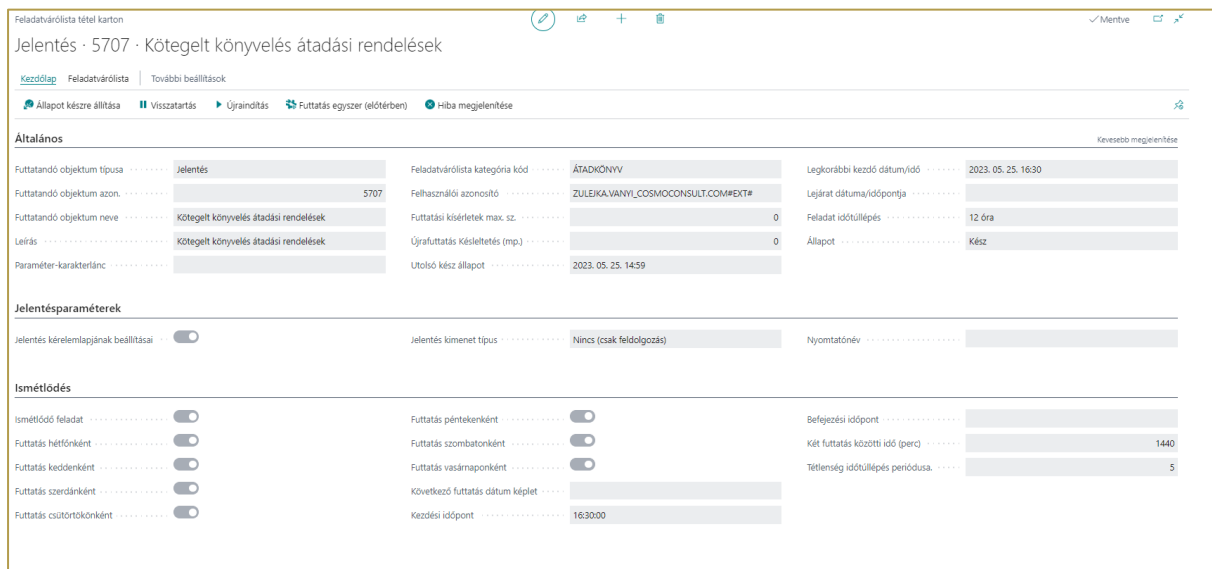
Feladatvárólista tétel karton

✓Mentve

Jelentés · 5707 · Kötegelt könyvelés átadási rendelések

Kezdőlap Feladatvárólista | További beállítások

Állapot készre állítása | Visszatartás | Újraindítás | Futtatás egyszer (előtérben) | Hiba megjelenítése

Általános

Kevesebb megjelenítése

Futtatandó objektum típusa: Jelentés
Futtatandó objektum azon.: 5707
Futtatandó objektum neve: Kötegelt könyvelés átadási rendelések
Leírás: Kötegelt könyvelés átadási rendelések
Paraméter-karakterlánc:

Feladatvárólista kategória kód: ÁTADKÖNYV
Felhasználói azonosító: ZULEJKA.VANYI_COSMOCONSULT.COM#EXT#
Futtatási kísérletek max. sz.: 0
Újrafuttatás Késleltetés (mp.): 0
Utolsó kész állapot: 2023. 05. 25. 14:59

Legkorábbi kezdő dátum/idő: 2023. 05. 25. 16:30
Lejárat dátuma/időpontja:
Feladat időtúllépés: 12 óra
Állapot: Kész

Jelentésparaméterek

Jelentés kérelemlapjának beállításai
Jelentés kimenet típus: Nincs (csak feldolgozás)
Nyomtatónév:

Ismétlődés

Ismétlődő feladat
Futtatás hétfőnként
Futtatás keddenként
Futtatás szerdánként
Futtatás csütörtökönként

Futtatás péntekenként
Futtatás szombatonként
Futtatás vasárnaponként
Következő futtatás dátum képlet:
Kezdési időpont: 16:30:00

Befejezési időpont:
Két futtatás közötti idő (perc): 1440
Tétlenség időtúllépés periódusa.: 5